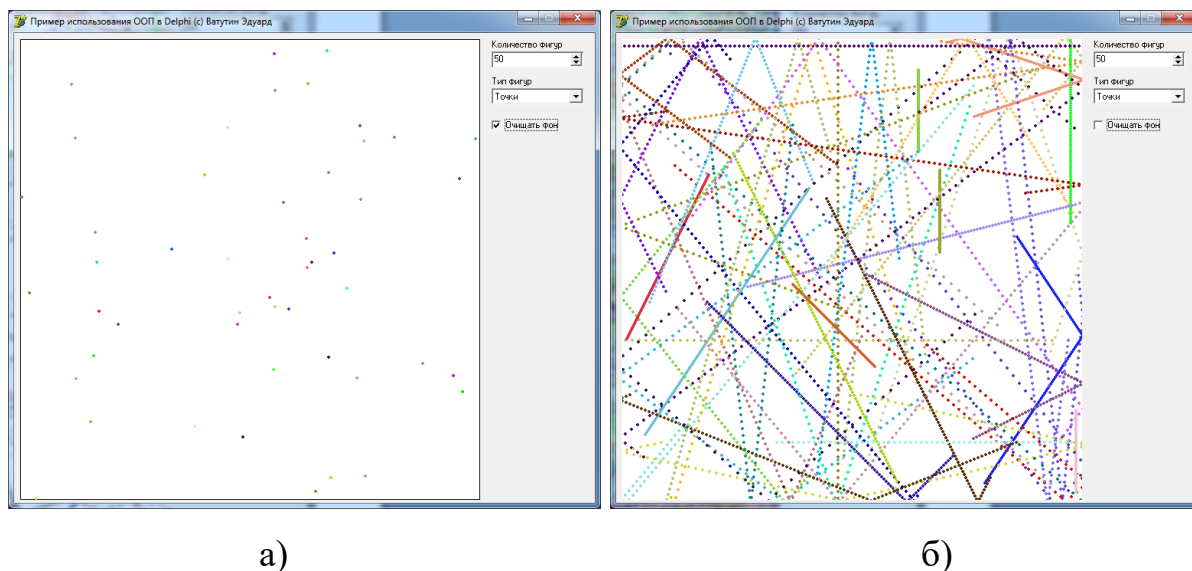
Пример использования ООП в Delphi (c) Ватутин Эдуард

Количество фигур
50
Тип фигур
Точки
Очищать фон

Пример использования ООП в Delphi (c) Ватутин Эдуард

Количество фигур
50
Тип фигур
Точки
Очищать фон

а)

б)